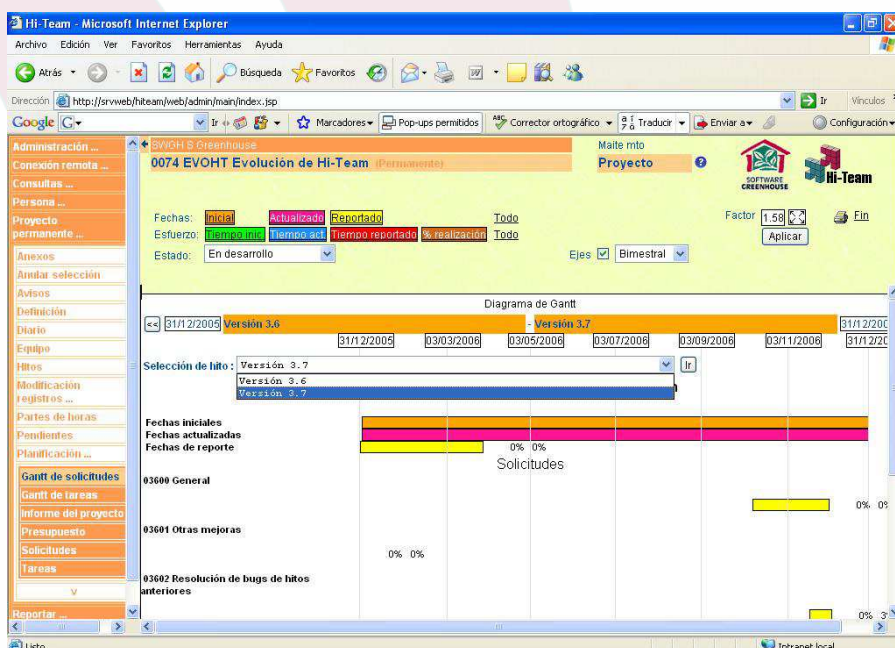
Hi-Team - Microsoft Internet Explorer

Archivo Edición Ver Favoritos Herramientas Ayuda

Atrás Búsqueda Favoritos

Dirección http://srvweb/hiteam/web/admin/main/index.jsp Ir Vínculos

Google G- Ir Marcadores Pop-ups permitidos Corrector ortográfico Traducir Enviar a Configuración

Administración ...
Conexión remota ...
Consultas ...
Persona ...
Proyecto permanente ...
Anexos
Anular selección
Avisos
Definición
Diario
Equipo
Hitos
Modificación registros ...
Partes de horas
Pendientes
Planificación ...
Gantt de solicitudes
Gantt de tareas
Informe del proyecto
Presupuesto
Solicitudes
Tareas
v
Reportar ...

SWGH S Greenhouse
0074 EVOHT Evolución de Hi-Team (Permanente)
Maite mto
Proyecto
SOFTWARE GREENHOUSE
Hi-Team

Fechas: Inicial Actualizado Reportado Todo
Esfuerzo: Tiempo inic Tiempo act Tiempo reportado % realización Todo
Estado: En desarrollo
Factor 1.58
Aplicar
Fin
Ejes Bimestral

Diagrama de Gantt
<< 31/12/2005 Versión 3.6 - Versión 3.7 31/12/200
31/12/2005 03/03/2006 03/05/2006 03/07/2006 03/09/2006 03/11/2006 31/12/20

Selección de hito: Versión 3.7 Ir
Versión 3.6
Versión 3.7

Fechas iniciales
Fechas actualizadas
Fechas de reporte
0% 0%
Solicitudes
03600 General
0% 0%
03601 Otras mejoras
0% 0%
03602 Resolución de bugs de hitos anteriores
0% 0

Listo
Intranet local